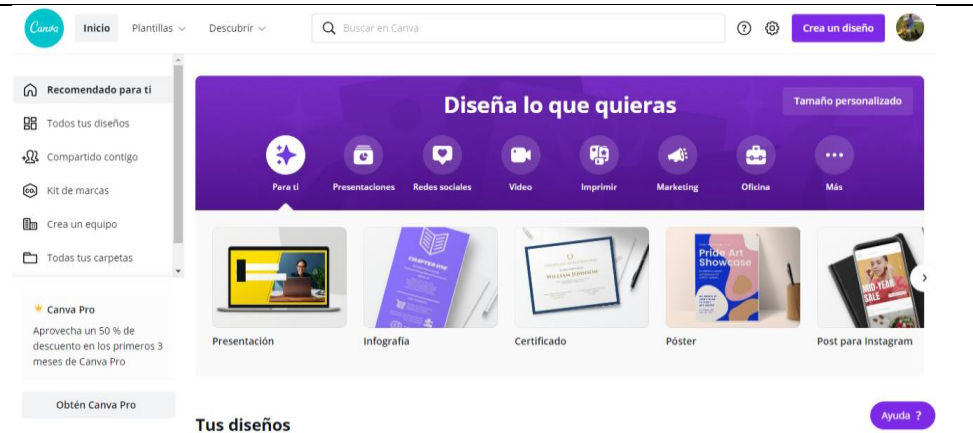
Canva
Inicio
Plantillas
Descubrir
Buscar en Canva
?
Crea un diseño

Recomendado para ti
Todos tus diseños
Compartido contigo
Kit de marcas
Crea un equipo
Todas tus carpetas

Canva Pro
Aprovecha un 50 % de descuento en los primeros 3 meses de Canva Pro

Obtén Canva Pro

Diseña lo que quieras
Tamaño personalizado

Para ti
Presentaciones
Redes sociales
Video
Imprimir
Marketing
Oficina
Más

CHAPTER ONE
WILLIAM JEFFERSON
Pride Art Showcase
MID-YEAR SALE

Presentación
Infografía
Certificado
Póster
Post para Instagram

Tus diseños

Ayuda ?